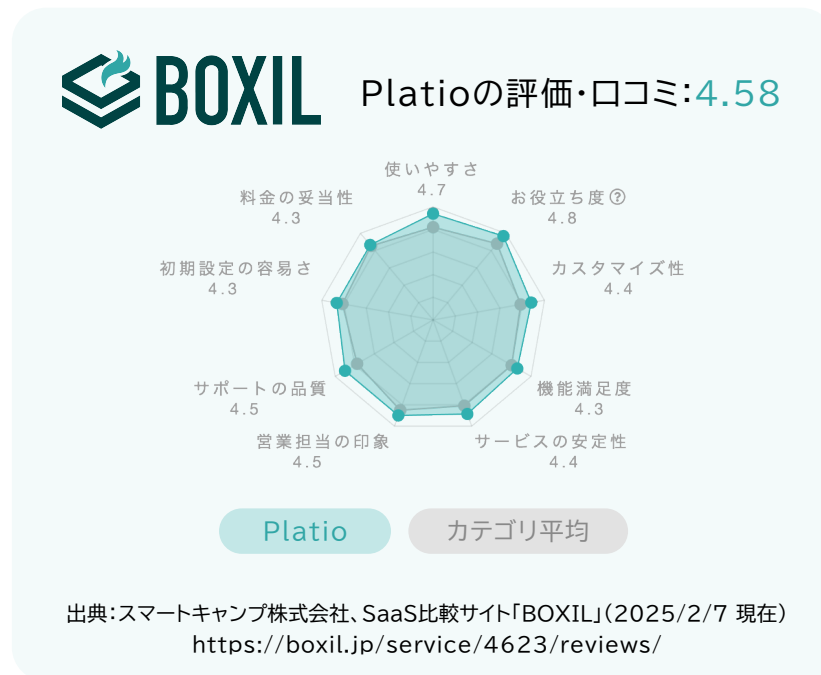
BOXIL

Platioの評価・口コミ:4.58

使いやすさ
4.7

お役立ち度
4.8

カスタマイズ性
4.4

機能満足度
4.3

サービスの安定性
4.4

営業担当の印象
4.5

サポートの品質
4.5

初期設定の容易さ
4.3

料金の妥当性
4.3

Platio

カテゴリ平均

出典:スマートキャンプ株式会社、SaaS比較サイト「BOXIL」(2025/2/7 現在)
https://boxil.jp/service/4623/reviews/